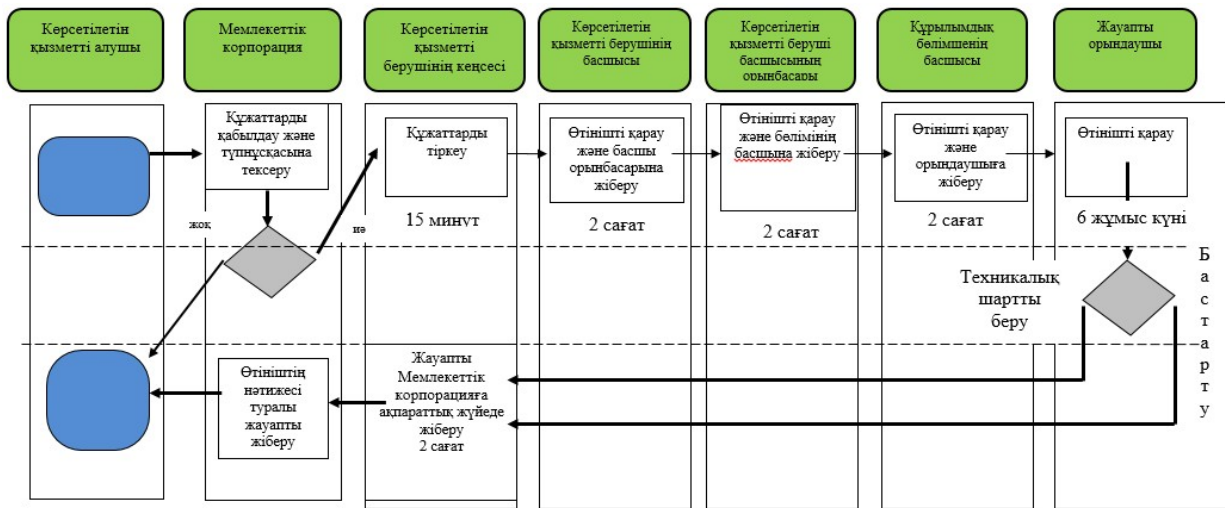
Көрсетілетін қызметті алушы

Мемлекеттік корпорация

Көрсетілетін қызметті берушінің кеңсесі

Көрсетілетін қызметті берушінің басшысы

Көрсетілетін қызметті беруші басшысының орынбасары

Құрылымдық бөлімшенің басшысы

Жауапты орындаушы

Құжаттарды қабылдау және түпнұсқасына тексеру

Құжаттарды тіркеу

Өтінішті қарау және басшы орынбасарына жіберу

Өтінішті қарау және бөлімнің басшына жіберу

Өтінішті қарау және орындаушыға жіберу

Өтінішті қарау

жоқ

иә

15 минут

2 сағат

2 сағат

2 сағат

6 жұмыс күні

Техникалық шартты беру

Бастарту

Өтініштің нәтижесі туралы жауапты жіберу

Жауапты Мемлекеттік корпорацияға ақпараттық жүйеде жіберу
2 сағат